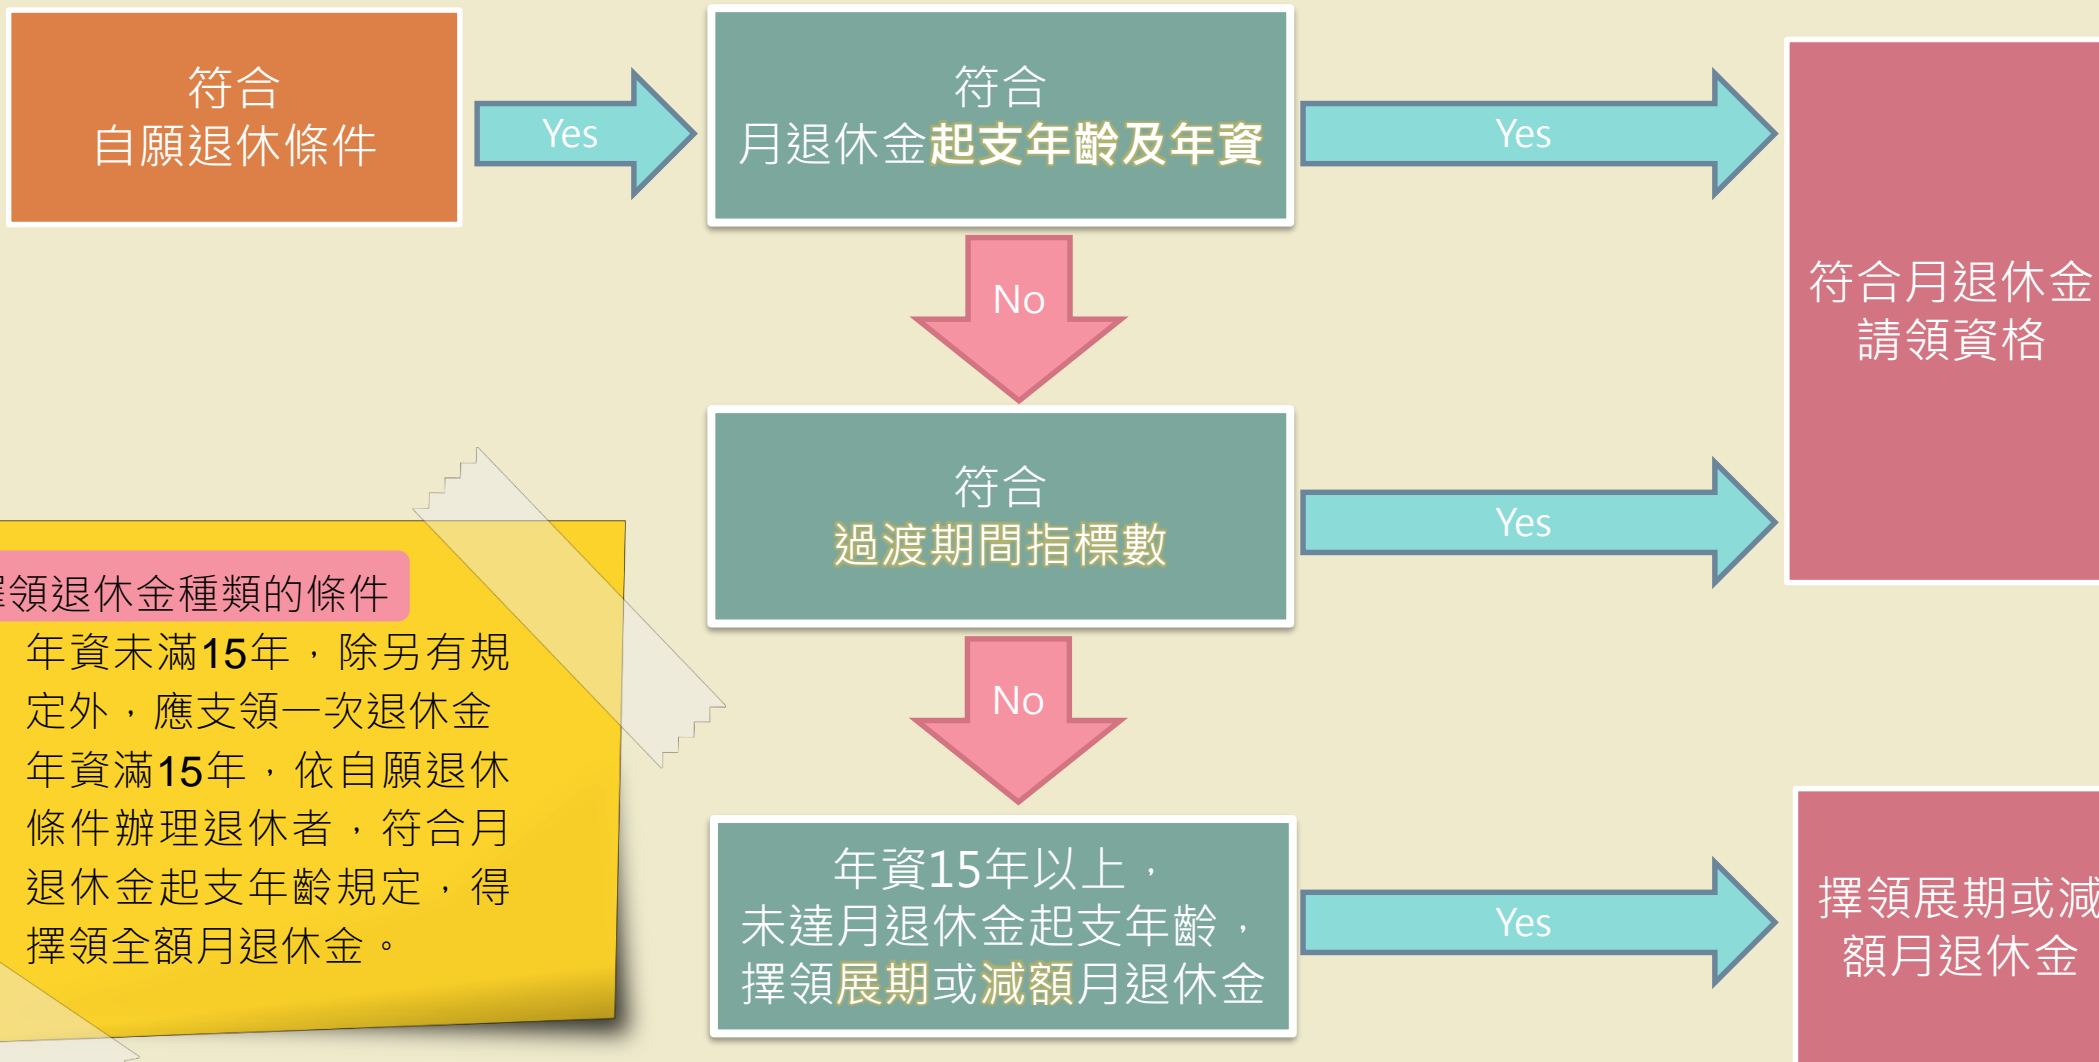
符合
自願退休條件

Yes

符合
月退休金起支年齡及年資

Yes

符合月退休金
請領資格

No

符合
過渡期間指標數

Yes

No

年資15年以上，
未達月退休金起支年齡，
擇領展期或減額月退休金

Yes

擇領展期或減
額月退休金

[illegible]領退休金種類的條件
年資未滿15年，除另有規定外，應支領一次退休金
年資滿15年，依自願退休條件辦理退休者，符合月退休金起支年齡規定，得擇領全額月退休金。